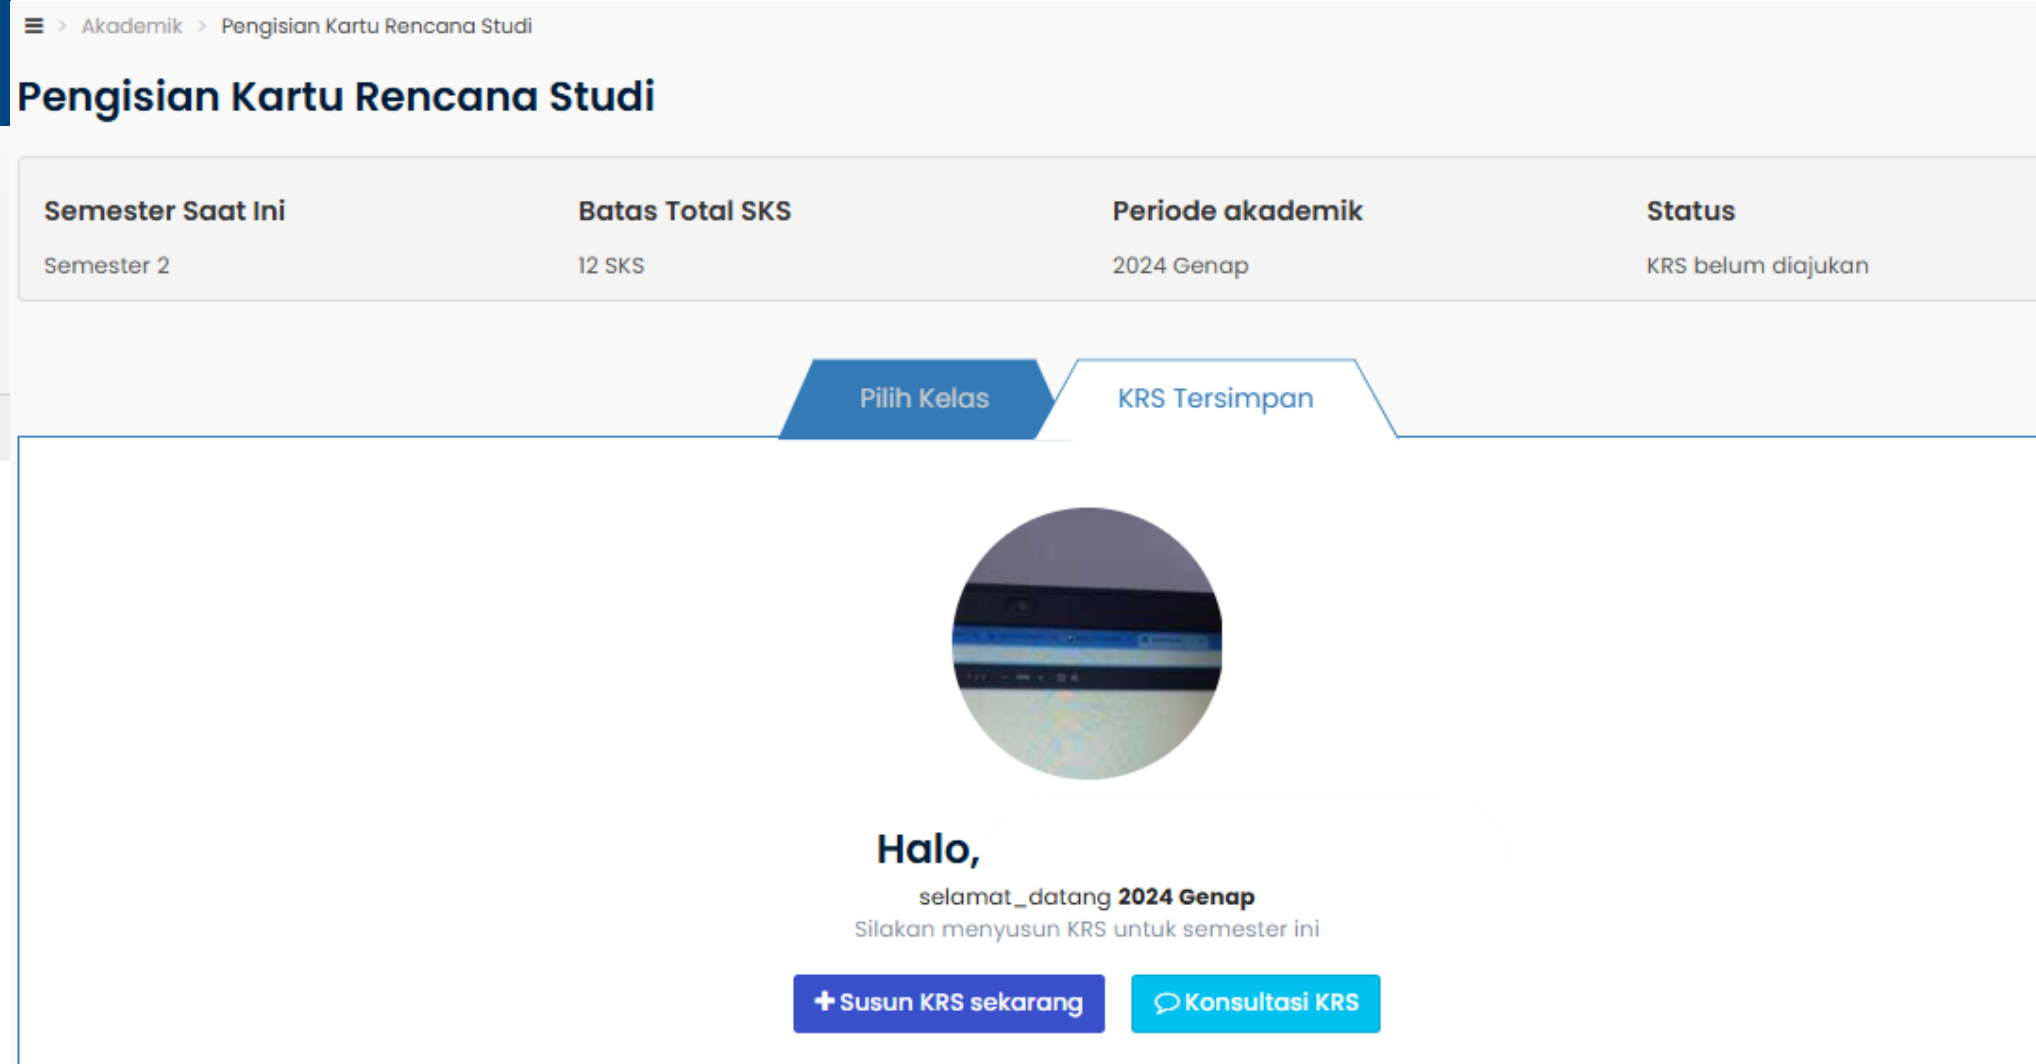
Akademik > Pengisian Kartu Rencana Studi

Pengisian Kartu Rencana Studi

| Semester Saat Ini | Batas Total SKS | Periode akademik | Status |
|---|---|---|---|
| Semester 2 | 12 SKS | 2024 Genap | KRS belum diajukan |

Pilih Kelas

KRS Tersimpan

Halo,

selamat_datang **2024 Genap**

Silakan menyusun KRS untuk semester ini

+ Susun KRS sekarang

Konsultasi KRS